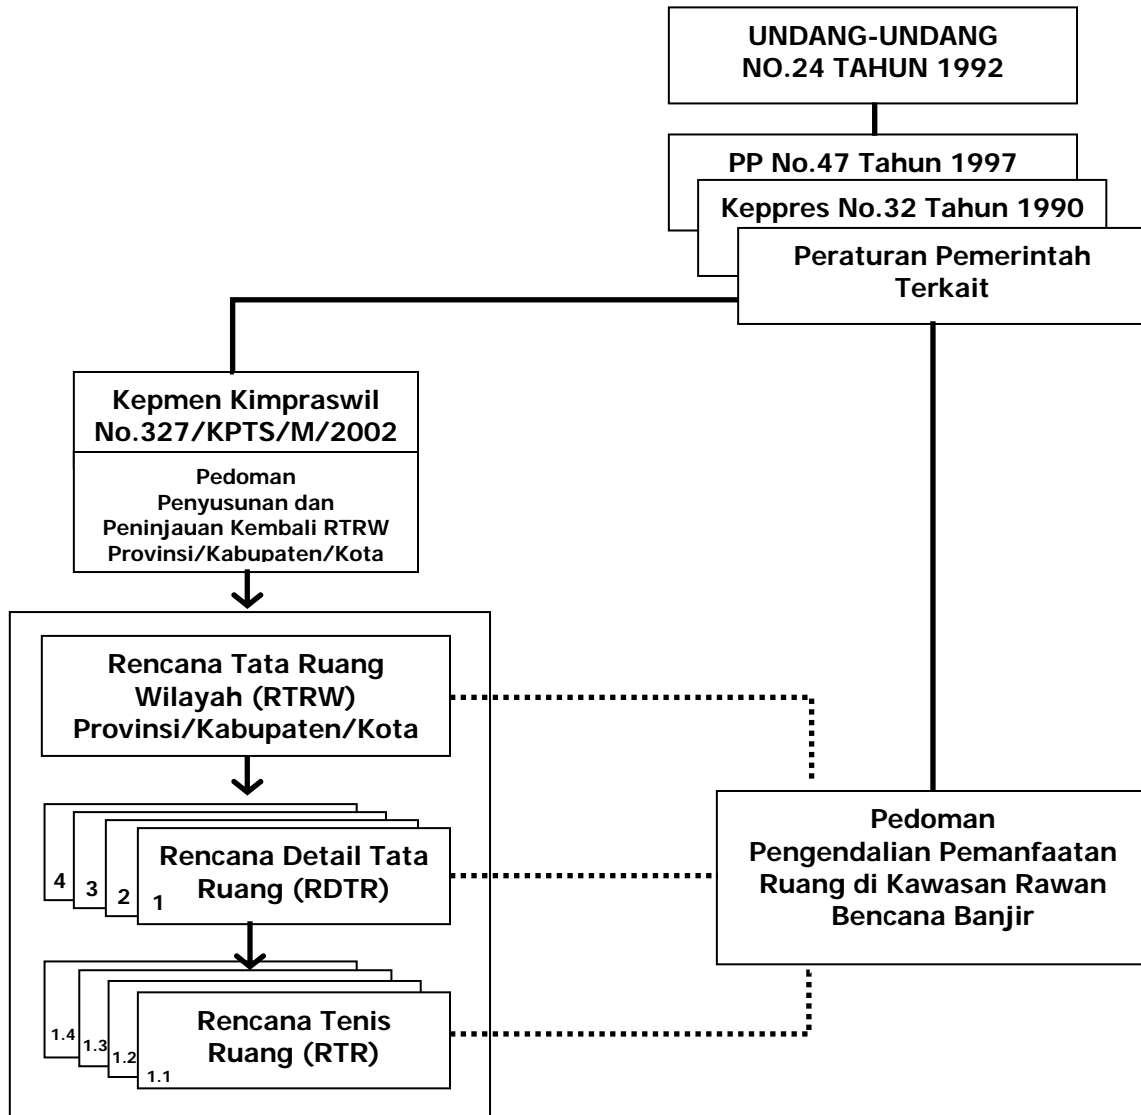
UNDANG-UNDANG
NO.24 TAHUN 1992

PP No.47 Tahun 1997

Keppres No.32 Tahun 1990

Peraturan Pemerintah Terkait

Kepmen Kimpraswil No.327/KPTS/M/2002

Pedoman Penyusunan dan Peninjauan Kembali RTRW Provinsi/Kabupaten/Kota

Rencana Tata Ruang Wilayah (RTRW) Provinsi/Kabupaten/Kota

4 3 2 1 Rencana Detail Tata Ruang (RDTR)

1.4 1.3 1.2 1.1 Rencana Tenis Ruang (RTR)

Pedoman Pengendalian Pemanfaatan Ruang di Kawasan Rawan Bencana Banjir